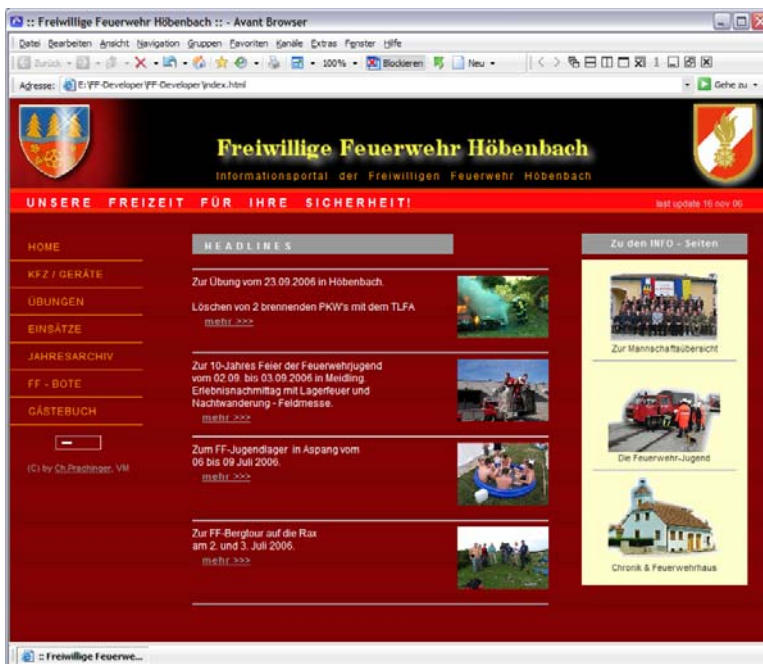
:: Freiwillige Feuerwehr Höbenbach :: - Avant Browser

Datei Bearbeiten Ansicht Navigation Gruppen Favoriten Kanäle Extras Fenster Hilfe

Zurück · 100% · Blockieren · Neu ·

Adresse: E:\FF-Developer\FF-Developer\index.html

Gehe zu

Freiwillige Feuerwehr Höbenbach

Informationsportal der Freiwilligen Feuerwehr Höbenbach

UNSERE FREIZEIT FÜR IHRE SICHERHEIT!

last update 16 nov 06

HOME

KFZ / GERÄTE

ÜBUNGEN

EINSÄTZE

JAHRESARCHIV

FF - BOTE

GÄSTEBUCH

(C) by Ch.Prachinger, VM

HEADLINES

Zur Übung vom 23.09.2006 in Höbenbach.

Löschen von 2 brennenden PKW's mit dem TLFA

mehr >>>

Zur 10-Jahres Feier der Feuerwehrjugend vom 02.09. bis 03.09.2006 in Meidling. Erlebnisnachmittag mit Lagerfeuer und Nachtwanderung - Feldmesse.

mehr >>>

Zum FF-Jugendlager in Aspang vom 06 bis 09 Juli 2006.

mehr >>>

Zur FF-Bergtour auf die Rax am 2. und 3. Juli 2006.

mehr >>>

Zu den INFO - Seiten

Zur Mannschaftsübersicht

Die Feuerwehr-Jugend

Chronik & Feuerwehrhaus

:: Freiwillige Feuerwe...